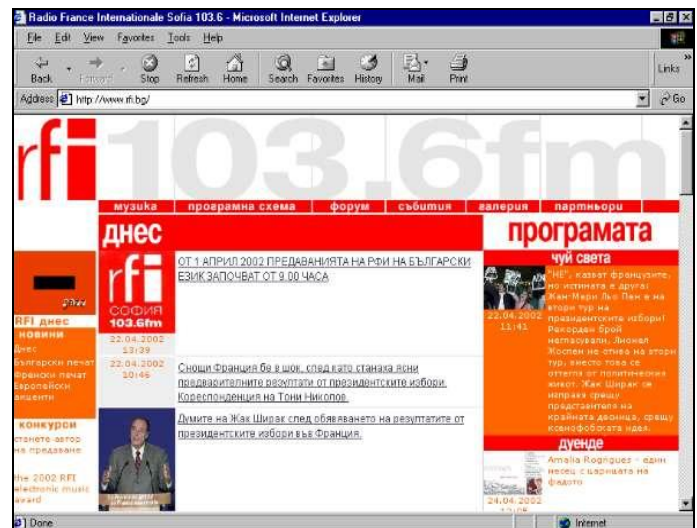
Radio France Internationale Sofia 103.6 - Microsoft Internet Explorer

File Edit View Favorites Tools Help

Back Forward Stop Refresh Home Search Favorites History Mail Print

Links

Address http://www.rfi.bg/

Go

rfi 103.6fm

музика програмна схема форум събития галерия партньори

днес

програмата

RFI днес

новини

днес

български печат

френски печат

европейски акценти

конкурси

станете автор на предаване

the 2002 RFI electronic music award

rfi СОФИЯ 103.6fm

22.04.2002 13:29

ОТ 1 АПРИЛ 2002 ПРЕДАВАНИЯТА НА РФИ НА БЪЛГАРСКИ ЕЗИК ЗАПОЧВАТ ОТ 9.00 ЧАСА

22.04.2002 10:46

Снощи Франция бе в шок, след като станаха ясни предварителните резултати от президентските избори. Кореспонденция на Тони Николов.

Думите на Жак Ширак след обявяването на резултатите от президентските избори във Франция.

чуй света

22.04.2002 11:41

"НЕ", казват французите, но истината е друга: Жан-Мари Льо Пен е на втори тур на президентските избори! Рекорден брой негласували, Лионел Жоспен не отива на втори тур, вместо това се оттегля от политическия живот. Жак Ширак се изправя срещу представителя на крайната десница, срещу ксенофобската идея.

дуенде

Amalia Rognigues - един месец с царицата на фадото

24.04.2002

Done

Internet